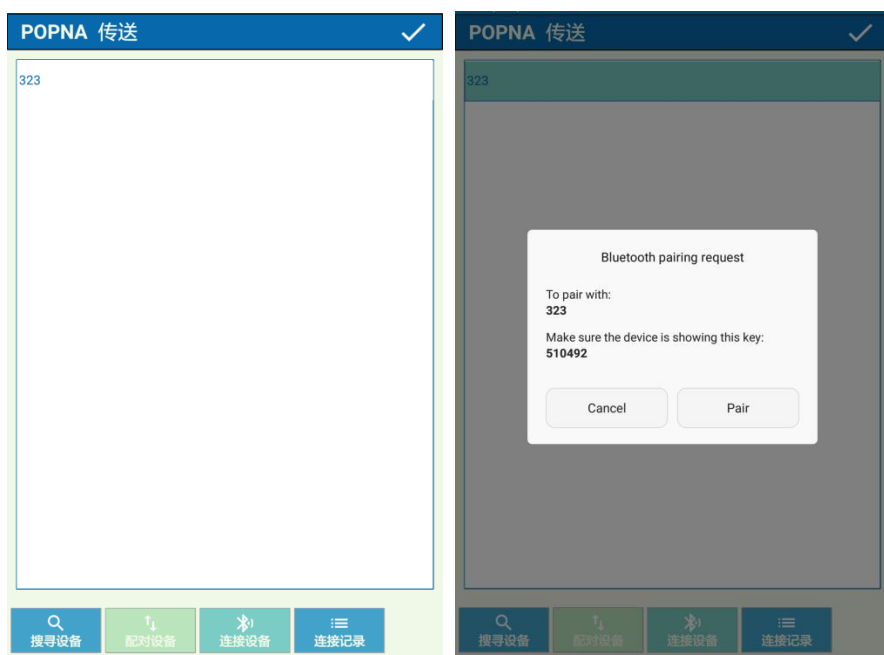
POPNA 传送

323

搜寻设备
配对设备
连接设备
连接记录

POPNA 传送

323

Bluetooth pairing request

To pair with:
323

Make sure the device is showing this key:
510492

Cancel
Pair

搜寻设备
配对设备
连接设备
连接记录